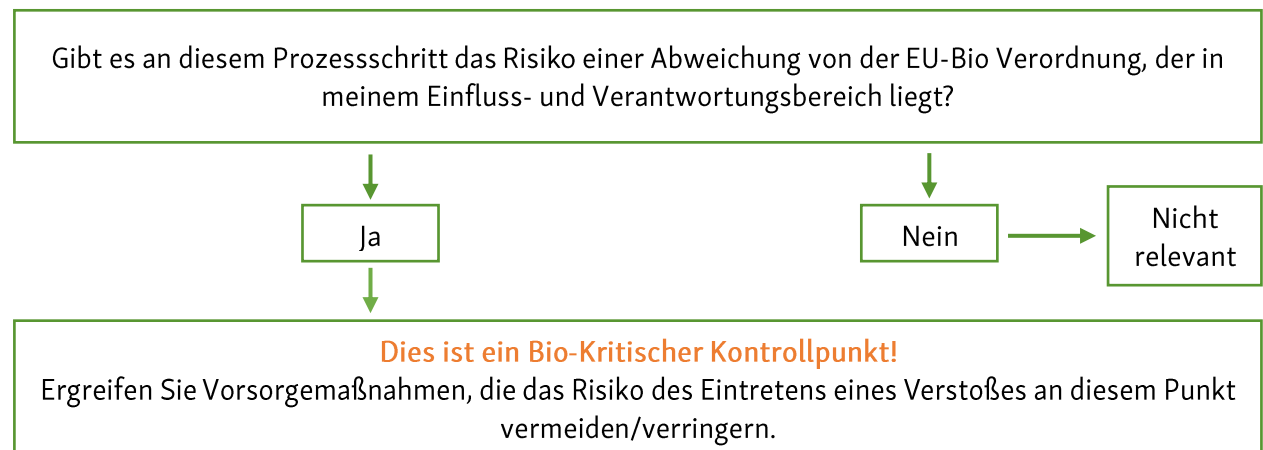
Gibt es an diesem Prozessschritt das Risiko einer Abweichung von der EU-Bio Verordnung, der in meinem Einfluss- und Verantwortungsbereich liegt?

Ja

Nein

Nicht relevant

Dies ist ein Bio-Kritischer Kontrollpunkt!
Ergreifen Sie Vorsorgemaßnahmen, die das Risiko des Eintretens eines Verstoßes an diesem Punkt vermeiden/verringern.